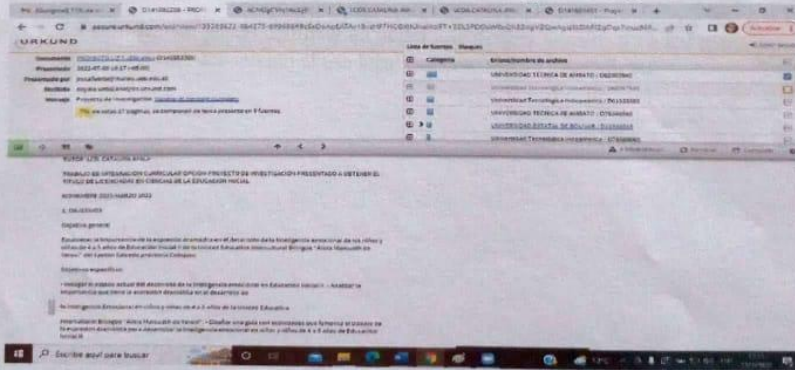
URKUND

Documento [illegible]
Presentado 2022-07-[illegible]
Presentado por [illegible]
Recibido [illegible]
Mensaje Proyecto de investigación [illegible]

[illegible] de estas 27 páginas, se componen de texto presente en 9 fuentes.

Lista de fuentes Bloques

Categoría Enlace/nombre de archivo
UNIVERSIDAD TECNICA DE AMBATO / D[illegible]
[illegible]
Universidad Tecnológica Indoamérica / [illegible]
UNIVERSIDAD TECNICA DE AMBATO / D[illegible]
UNIVERSIDAD ESTATAL DE BOLIVAR / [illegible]
Universidad Tecnológica Indoamérica / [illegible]

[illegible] CATALINA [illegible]

TRABAJO DE INTEGRACION CURRICULAR OPCION PROYECTO DE INVESTIGACION PRESENTADO A OBTENER EL TITULO DE LICENCIADA EN CIENCIAS DE LA EDUCACION INICIAL

NOVIEMBRE 2021-MARZO 2022

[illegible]

Objetivo general

Evaluar la importancia de la expresión emocional en el desarrollo de la inteligencia emocional de los niños y niñas de 4 a 5 años de Educación Inicial I de la Unidad Educativa Intercultural Bilingüe "Alóa Huasuab de Yasao" del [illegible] provincia Cotopaxi.

Objetivos específicos

• Indagar el estado actual del desarrollo de la inteligencia emocional en Educación Inicial I. • Analizar la importancia que tiene la expresión emocional en el desarrollo de

la inteligencia Emocional en niños y niñas de 4 a 5 años de la Unidad Educativa

Intercultural Bilingüe "Alóa Huasuab de Yasao". • Diseñar una guía con actividades que fomenten el proceso de la expresión emocional para desarrollar la inteligencia emocional en niños y niñas de 4 a 5 años de Educación Inicial II.

Escribe aquí para buscar